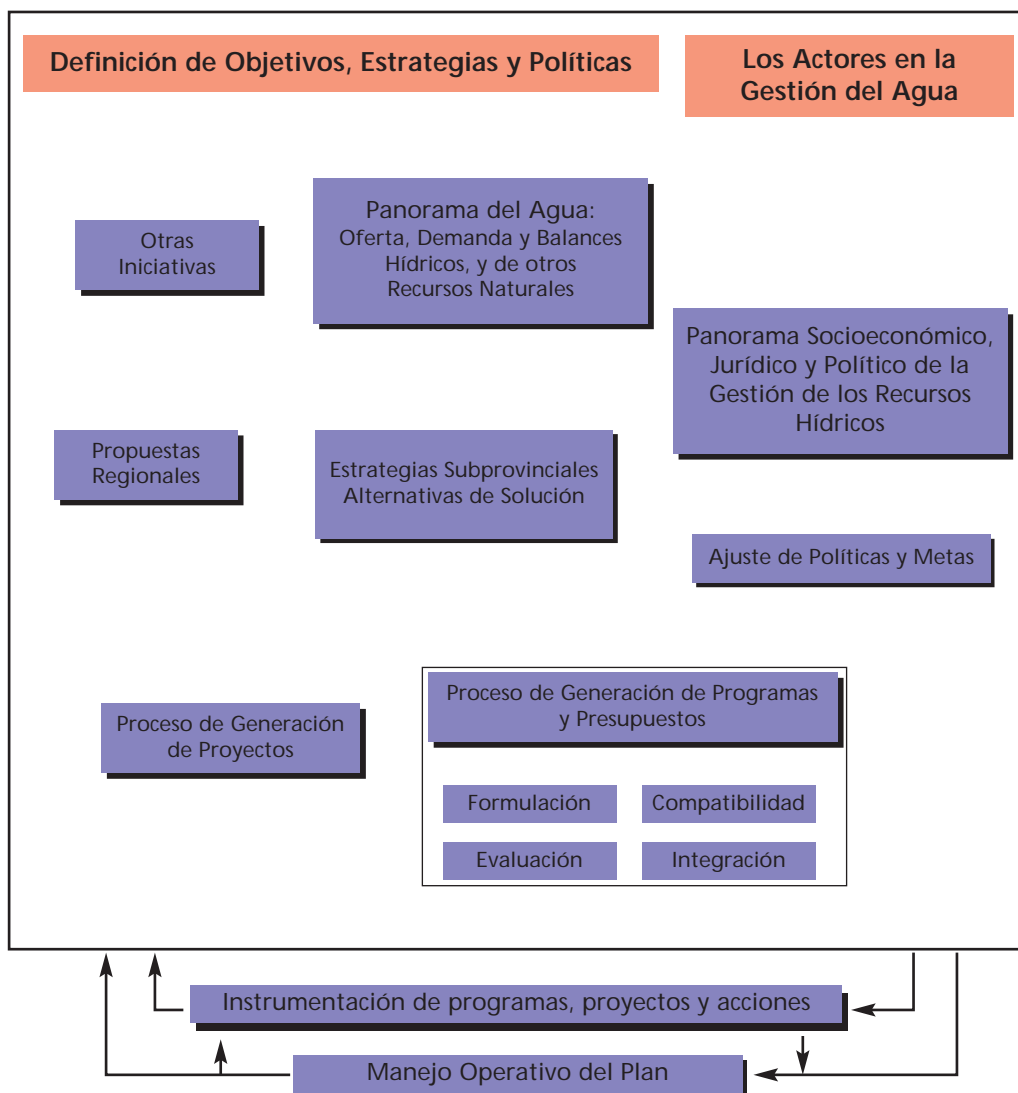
Definición de Objetivos, Estrategias y Políticas

Los Actores en la Gestión del Agua

Otras Iniciativas

Panorama del Agua: Oferta, Demanda y Balances Hídricos, y de otros Recursos Naturales

Panorama Socioeconómico, Jurídico y Político de la Gestión de los Recursos Hídricos

Propuestas Regionales

Estrategias Subprovinciales Alternativas de Solución

Ajuste de Políticas y Metas

Proceso de Generación de Proyectos

Proceso de Generación de Programas y Presupuestos

Formulación

Compatibilidad

Evaluación

Integración

Instrumentación de programas, proyectos y acciones

Manejo Operativo del Plan